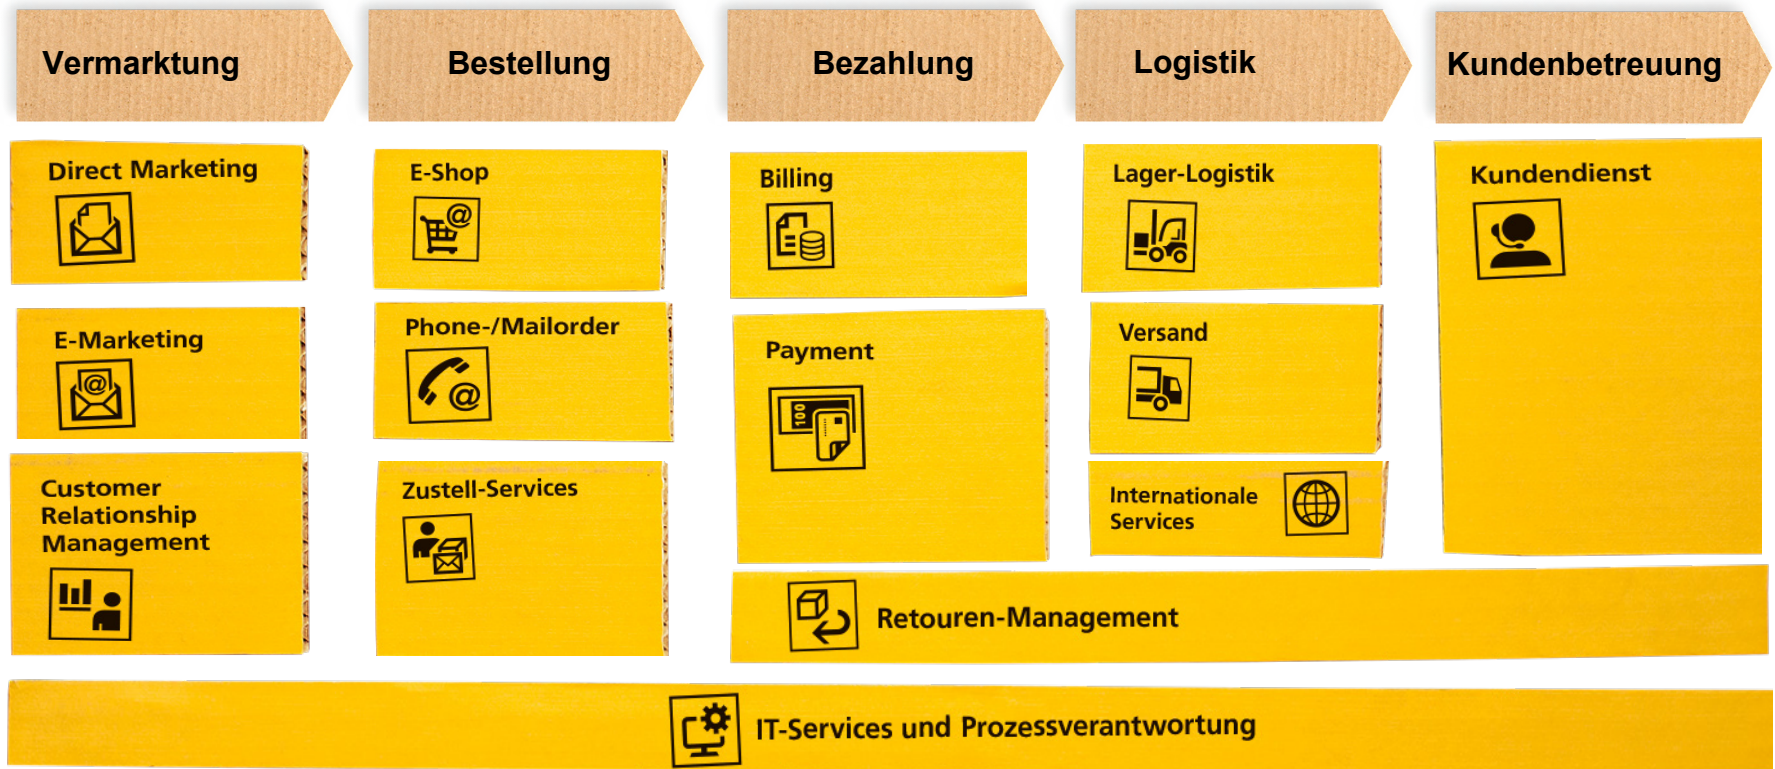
Vermarktung

Bestellung

Bezahlung

Logistik

Kundenbetreuung

Direct Marketing

E-Marketing

Customer Relationship Management

E-Shop

Phone-/Mailorder

Zustell-Services

Billing

Payment

Lager-Logistik

Versand

Internationale Services

Kundendienst

Retouren-Management

IT-Services und Prozessverantwortung